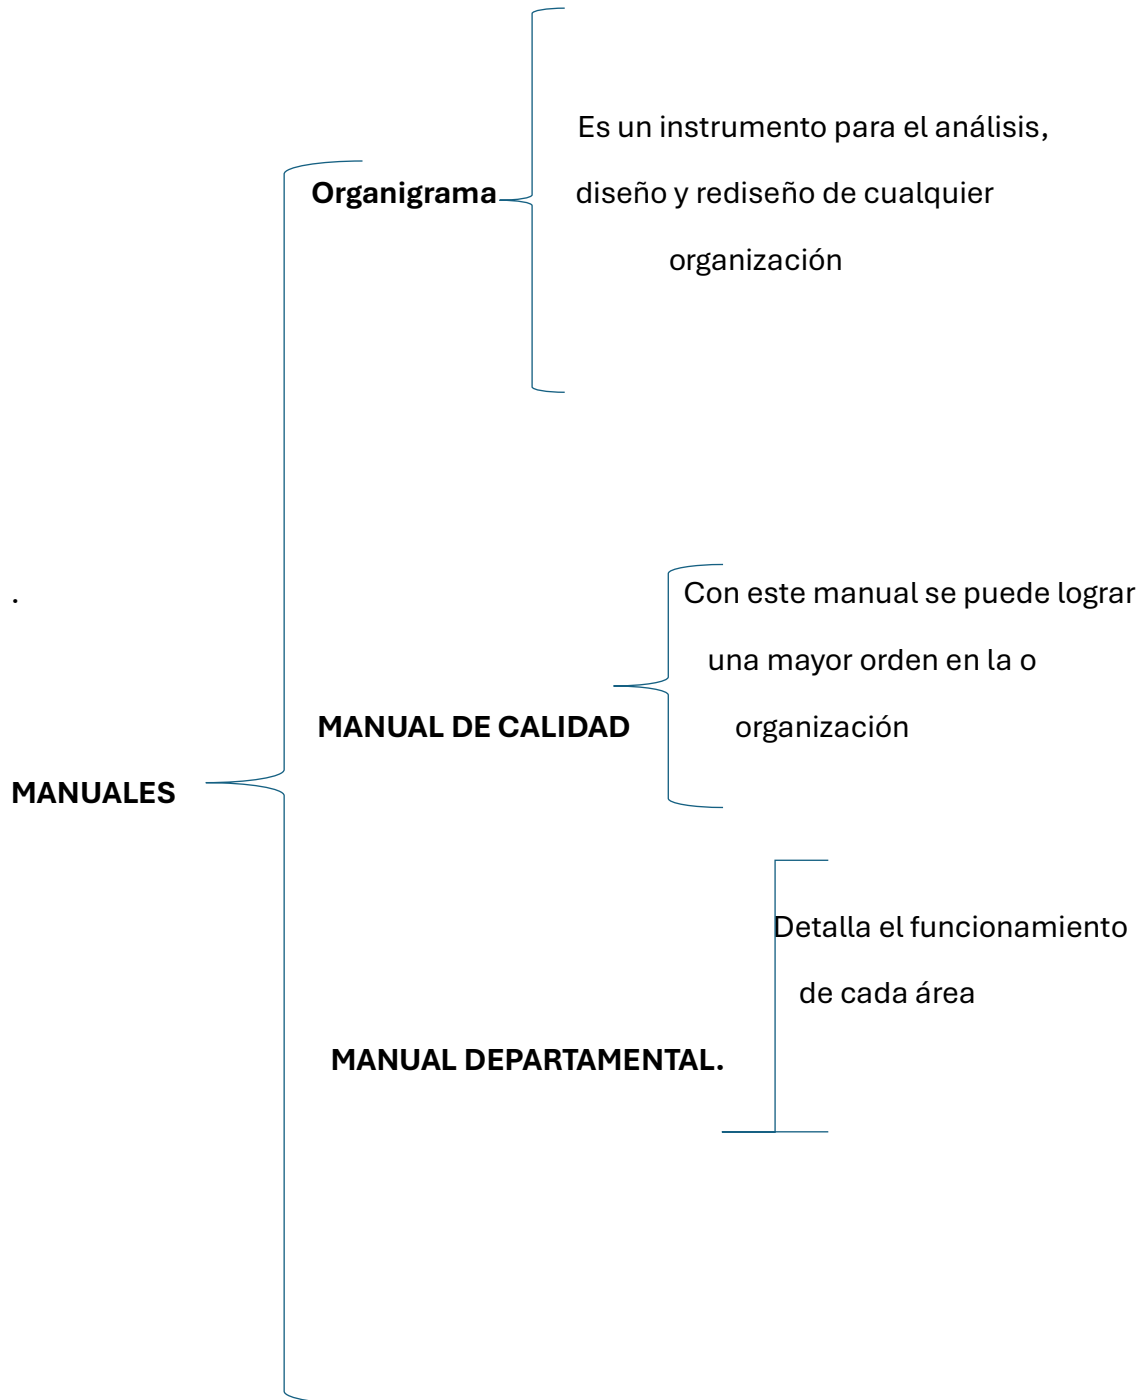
Organigrama

Es un instrumento para el análisis, diseño y rediseño de cualquier organización

.

MANUALES

MANUAL DE CALIDAD

Con este manual se puede lograr una mayor orden en la o organización

MANUAL DEPARTAMENTAL.

Detalla el funcionamiento de cada área